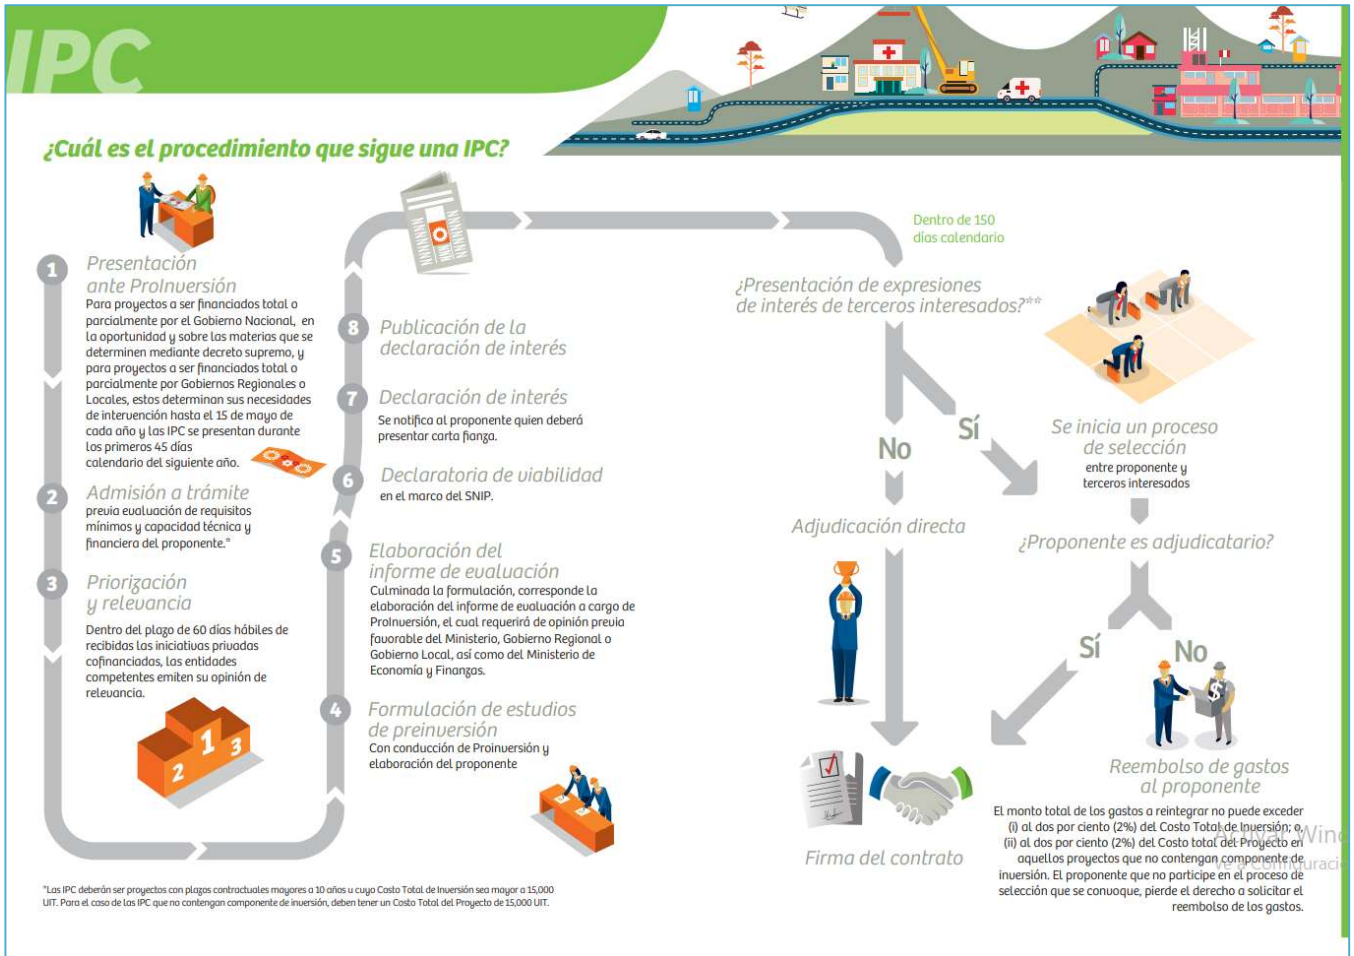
IPC

¿Cuál es el procedimiento que sigue una IPC?

1 Presentación ante ProInversión
Para proyectos a ser financiados total o parcialmente por el Gobierno Nacional, en la oportunidad y sobre las materias que se determinen mediante decreto supremo, y para proyectos a ser financiados total o parcialmente por Gobiernos Regionales o Locales, estos determinan sus necesidades de intervención hasta el 15 de mayo de cada año y las IPC se presentan durante los primeros 45 días calendario del siguiente año.

2 Admisión a trámite
previa evaluación de requisitos mínimos y capacidad técnica y financiera del proponente.*

3 Priorización y relevancia
Dentro del plazo de 60 días hábiles de recibidas las iniciativas privadas cofinanciadas, las entidades competentes emiten su opinión de relevancia.

4 Formulación de estudios de preinversión
Con conducción de ProInversión y elaboración del proponente

5 Elaboración del informe de evaluación
Culminada la formulación, corresponde la elaboración del informe de evaluación a cargo de ProInversión, el cual requerirá de opinión previa favorable del Ministerio, Gobierno Regional o Gobierno Local, así como del Ministerio de Economía y Finanzas.

6 Declaratoria de viabilidad
en el marco del SNIP.

7 Declaración de interés
Se notifica al proponente quien deberá presentar carta fianza.

8 Publicación de la declaración de interés

Dentro de 150 días calendario

¿Presentación de expresiones de interés de terceros interesados?**

No

Sí

Adjudicación directa

Se inicia un proceso de selección
entre proponente y terceros interesados

¿Proponente es adjudicatario?

Sí

No

Reembolso de gastos al proponente
El monto total de los gastos a reintegrar no puede exceder (i) al dos por ciento (2%) del Costo Total de Inversión; o, (ii) al dos por ciento (2%) del Costo total del Proyecto en aquellos proyectos que no contengan componente de inversión. El proponente que no participe en el proceso de selección que se convoque, pierde el derecho a solicitar el reembolso de los gastos.

Firma del contrato

*Las IPC deberán ser proyectos con plazos contractuales mayores a 10 años y cuyo Costo Total de Inversión sea mayor a 15,000 UIT. Para el caso de las IPC que no contengan componente de inversión, deben tener un Costo Total del Proyecto de 15,000 UIT.

Activar Windows
Ve a Configuración